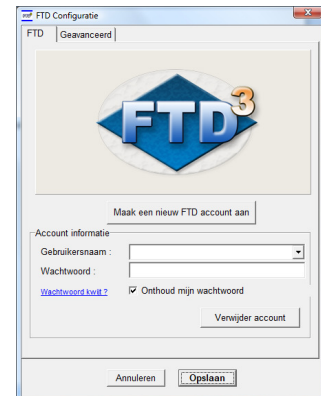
FTD Configuratie

FTD | Geavanceerd

FTD³

Maak een nieuw FTD account aan

Account informatie

Gebruikersnaam :

Wachtwoord :

Wachtwoord kwijt ?

Onthoud mijn wachtwoord

Verwijder account

Annuleren

Opslaan